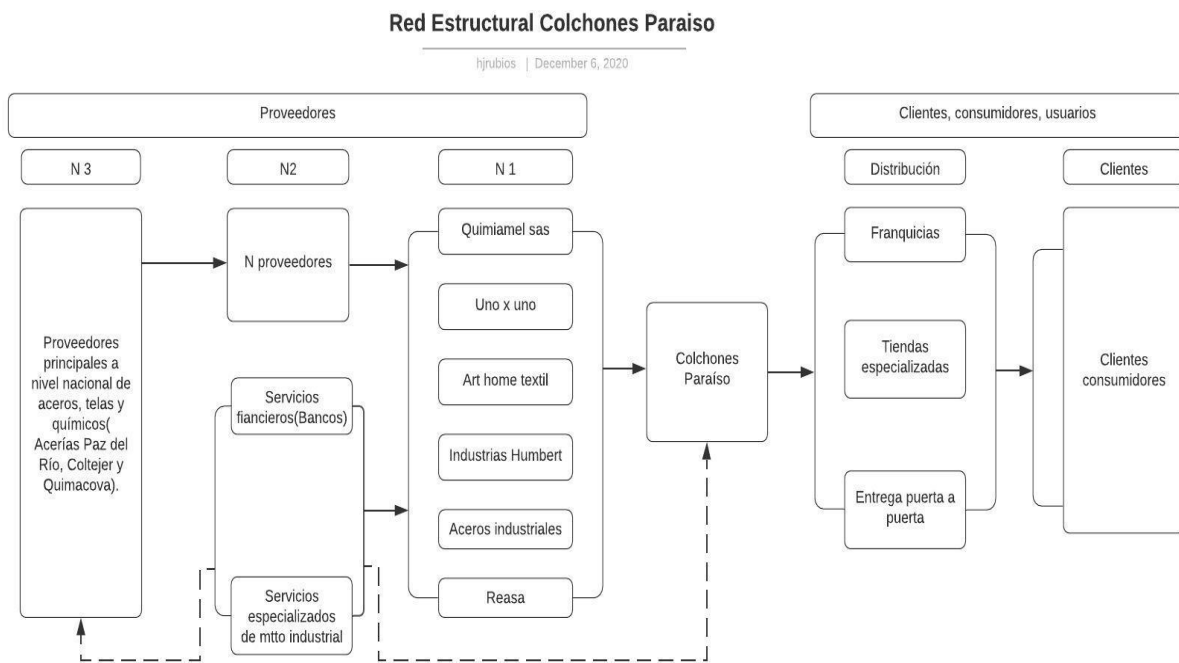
Red Estructural Colchones Paraiso

hjrubios | December 6, 2020

Proveedores

Clientes, consumidores, usuarios

N 3

N2

N 1

Distribución

Clientes

Proveedores principales a nivel nacional de aceros, telas y químicos( Acerías Paz del Río, Coltejer y Quimacova).

N proveedores

Servicios fiancieros(Bancos)

Servicios especializados de mtto industrial

Quimiamel sas

Uno x uno

Art home textil

Industrias Humbert

Aceros industriales

Reasa

Colchones Paraíso

Franquicias

Tiendas especializadas

Entrega puerta a puerta

Clientes consumidores